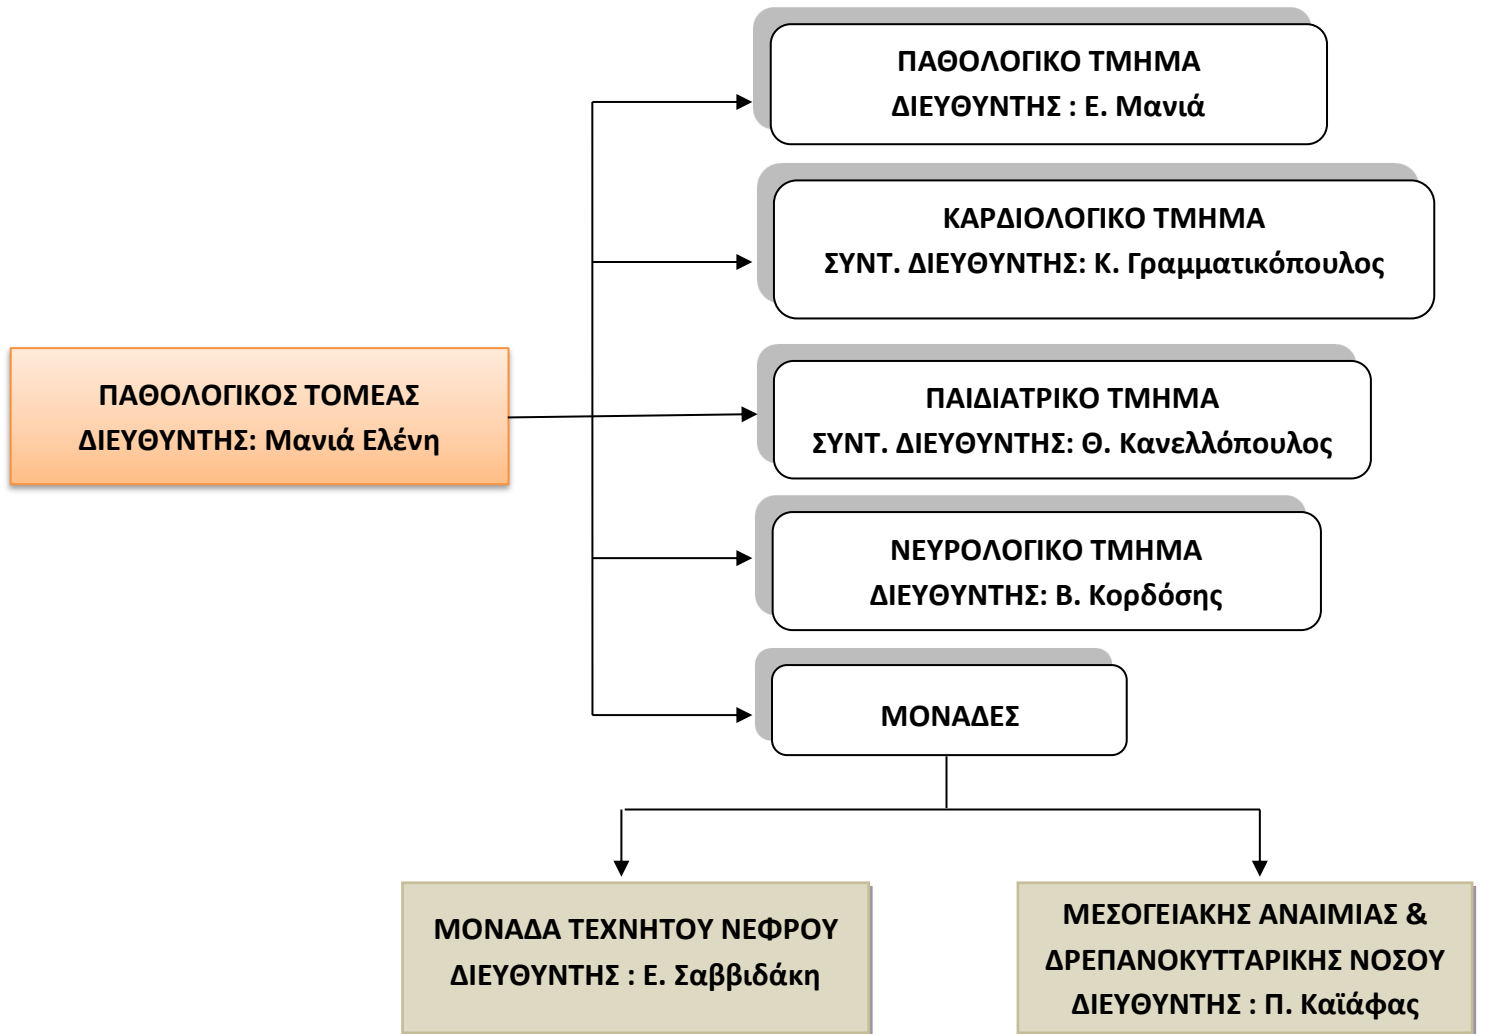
ΠΑΘΟΛΟΓΙΚΟΣ ΤΟΜΕΑΣ
ΔΙΕΥΘΥΝΤΗΣ: Μανιά Ελένη

ΠΑΘΟΛΟΓΙΚΟ ΤΜΗΜΑ
ΔΙΕΥΘΥΝΤΗΣ : Ε. Μανιά

ΚΑΡΔΙΟΛΟΓΙΚΟ ΤΜΗΜΑ
ΣΥΝΤ. ΔΙΕΥΘΥΝΤΗΣ: Κ. Γραμματικόπουλος

ΠΑΙΔΙΑΤΡΙΚΟ ΤΜΗΜΑ
ΣΥΝΤ. ΔΙΕΥΘΥΝΤΗΣ: Θ. Κανελλόπουλος

ΝΕΥΡΟΛΟΓΙΚΟ ΤΜΗΜΑ
ΔΙΕΥΘΥΝΤΗΣ: Β. Κορδόσης

ΜΟΝΑΔΕΣ

ΜΟΝΑΔΑ ΤΕΧΝΗΤΟΥ ΝΕΦΡΟΥ
ΔΙΕΥΘΥΝΤΗΣ : Ε. Σαββιδάκη

ΜΕΣΟΓΕΙΑΚΗΣ ΑΝΑΙΜΙΑΣ &
ΔΡΕΠΑΝΟΚΥΤΤΑΡΙΚΗΣ ΝΟΣΟΥ
ΔΙΕΥΘΥΝΤΗΣ : Π. Καϊάφας